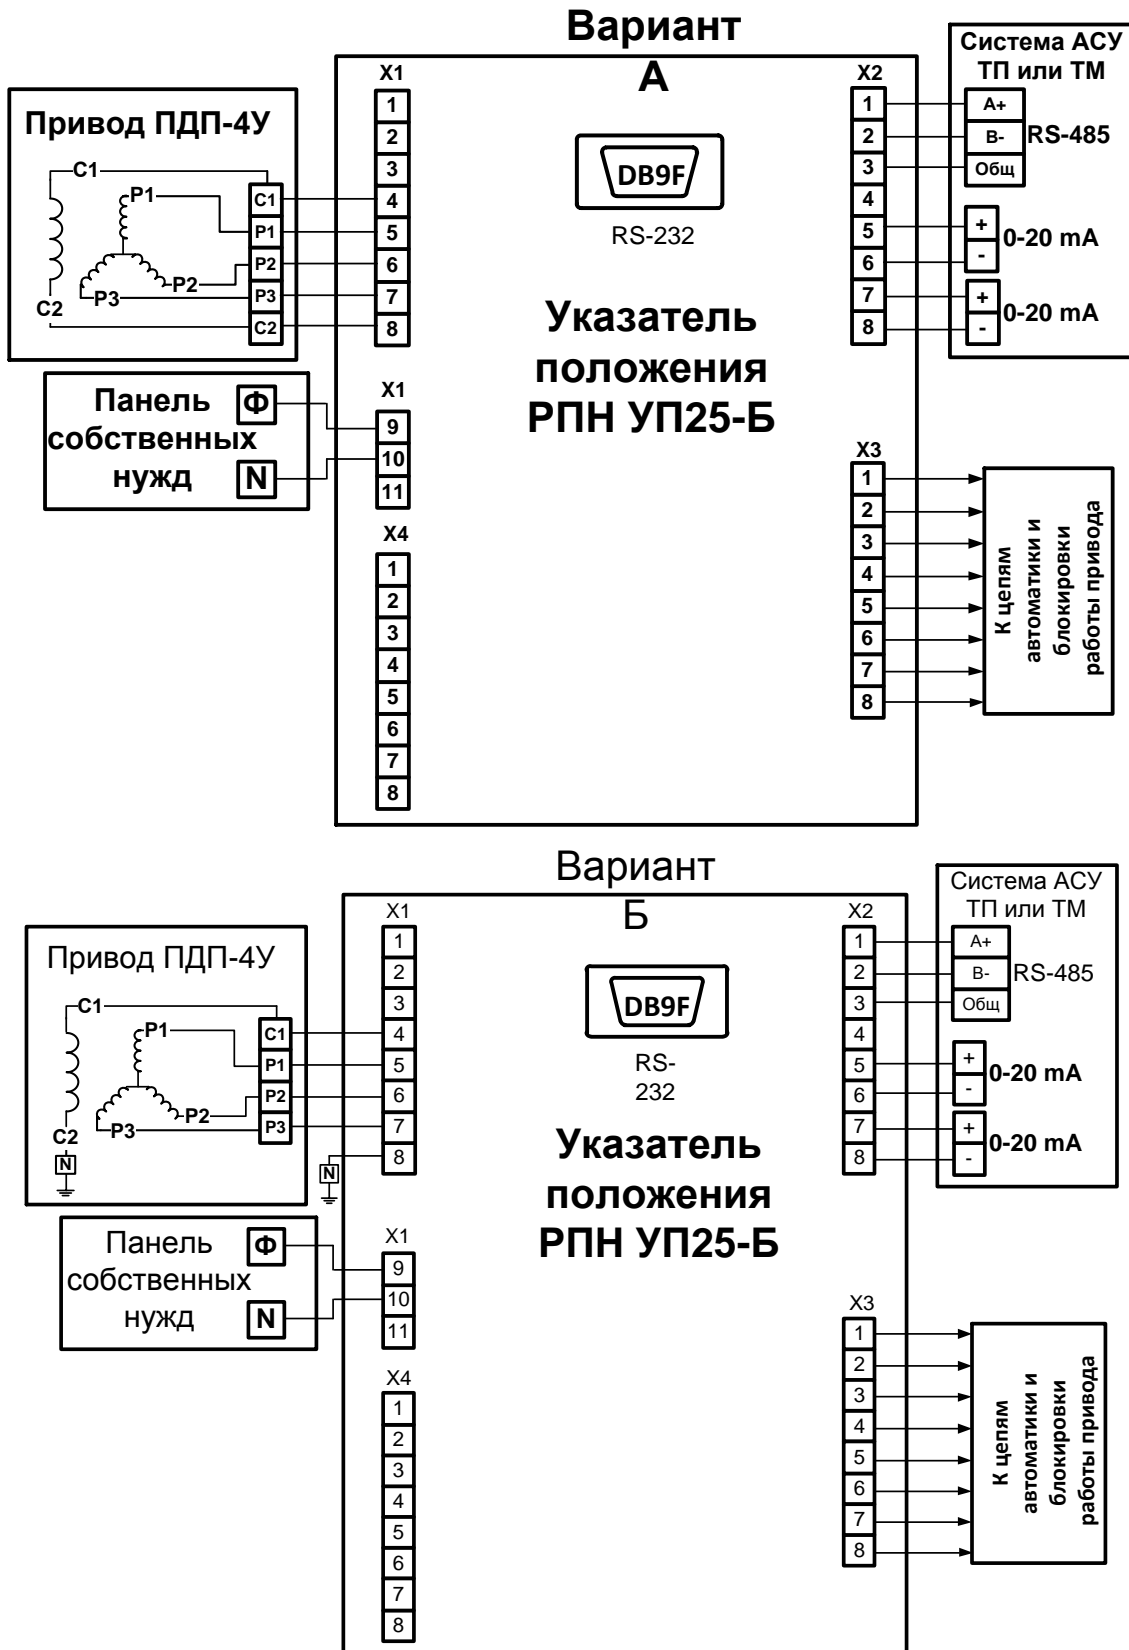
Вариант А

Привод ПДП-4У

C1
P1
P2
P3
C2
C1
P1
P2
P3
C2

X1
1
2
3
4
5
6
7
8

DB9F
RS-232

Указатель положения РПН УП25-Б

X2
1
2
3
4
5
6
7
8

Система АСУ ТП или ТМ
A+
B-
Общ
RS-485
+
-
0-20 mA
+
-
0-20 mA

Панель собственных нужд
Ф
N

X1
9
10
11

X3
1
2
3
4
5
6
7
8

К цепям автоматики и блокировки работы привода

X4
1
2
3
4
5
6
7
8

Вариант Б

Привод ПДП-4У

C1
P1
P2
P3
C2
N
C1
P1
P2
P3

X1
1
2
3
4
5
6
7
8
N

DB9F
RS-232

Указатель положения РПН УП25-Б

X2
1
2
3
4
5
6
7
8

Система АСУ ТП или ТМ
A+
B-
Общ
RS-485
+
-
0-20 mA
+
-
0-20 mA

Панель собственных нужд
Ф
N

X1
9
10
11

X3
1
2
3
4
5
6
7
8

К цепям автоматики и блокировки работы привода

X4
1
2
3
4
5
6
7
8